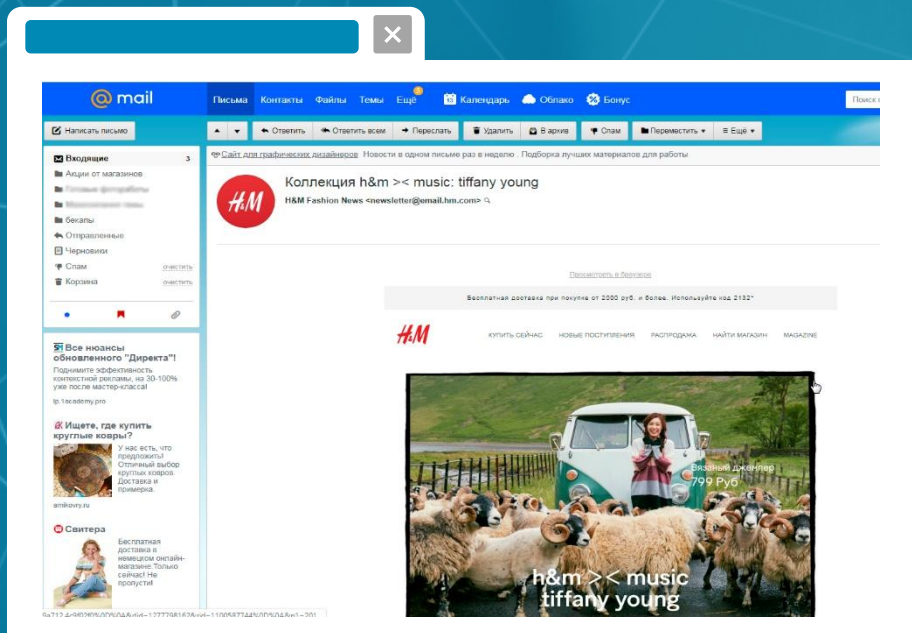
@mail

Письма Контакты Файлы Темы Ещё Календарь Облако Бонус

Поиск

Написать письмо

Ответить Ответить всем Переслать Удалить В архив Спам Переместить Ещё

Входящие 3
Акции от магазинов
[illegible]
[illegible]
бекапы
Отправленные
Черновики
Спам очистить
Корзина очистить

Все нюансы обновленного "Директа"!
Поднимите эффективность контекстной рекламы, на 30-100% уже после мастер-класса!
lp.1academy.pro

Ищете, где купить круглые ковры?
У нас есть, что предложить! Отличный выбор круглых ковров. Доставка и примерка.
amkovry.ru

Свитера
Бесплатная доставка в немецком онлайн-магазине.Только сейчас! Не пропусти

Сайт для графических дизайнеров Новости в одном письме раз в неделю . Подборка лучших материалов для работы

H&M

Коллекция h&m >< music: tiffany young
H&M Fashion News <newsletter@email.hm.com>

Просмотреть в браузере

Бесплатная доставка при покупке от 2000 руб. и более. Используйте код 2132*

H&M КУПИТЬ СЕЙЧАС НОВЫЕ ПОСТУПЛЕНИЯ РАСПРОДАЖА НАЙТИ МАГАЗИН MAGAZINE

Вязаный джемпер
799 Руб

h&m >< music
tiffany young

9a712-4c9f02f0%0D%0A&did=12777981&sid=1100597744%0D%0A&p1=201